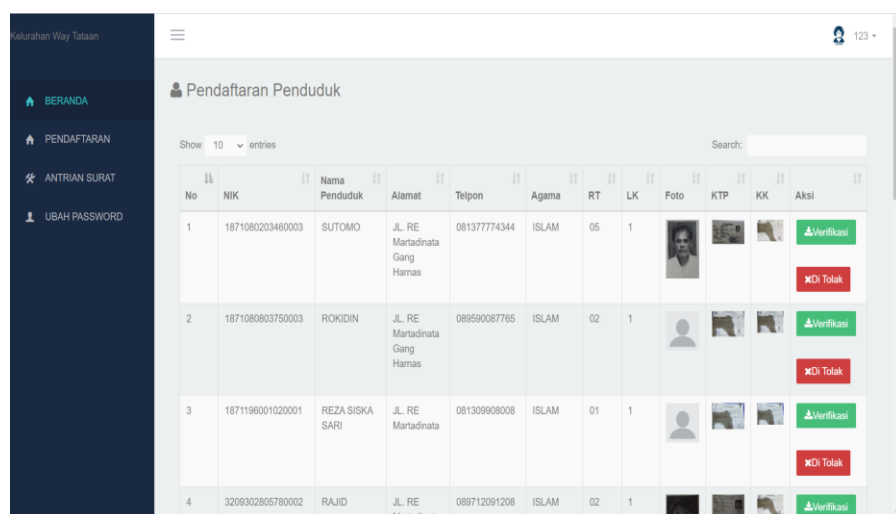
Kelurahan Way Tataan

BERANDA
PENDAFTARAN
ANTRIAN SURAT
UBAH PASSWORD

123

Pendaftaran Penduduk

Show 10 entries

Search:

| No | NIK | Nama Penduduk | Alamat | Telpon | Agama | RT | LK | Foto | KTP | KK | Aksi |
|---|---|---|---|---|---|---|---|---|---|---|---|
| 1 | 1871080203460003 | SUTOMO | JL. RE Martadinata Gang Harnas | 081377774344 | ISLAM | 05 | 1 | | | | Verifikasi Di Tolak |
| 2 | 1871080803750003 | ROKIDIN | JL. RE Martadinata Gang Harnas | 089590087765 | ISLAM | 02 | 1 | | | | Verifikasi Di Tolak |
| 3 | 1871196001020001 | REZA SISKA SARI | JL. RE Martadinata | 081309908008 | ISLAM | 01 | 1 | | | | Verifikasi Di Tolak |
| 4 | 3209302805780002 | RAJID | JL. RE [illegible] | 089712091208 | ISLAM | 02 | 1 | | | | Verifikasi |